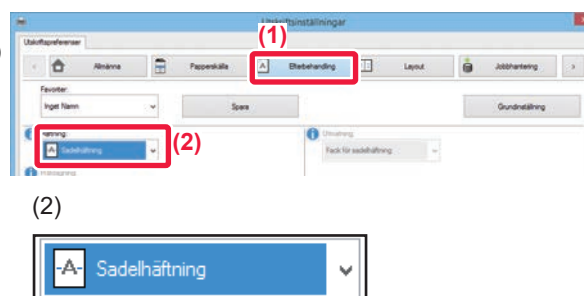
Utskriftsinställningar
Utskriftspreferenser
(1)
Allmänna
Papperskälla
Efterbehandling
Layout
Jobbhantering
Favoriter:
Inget Namn
Spara
Grundinställning
Häftning:
Sadelhäftning
(2)
Utmatning
Fack för sadelhäftning
Hålslagning
(2)
Sadelhäftning